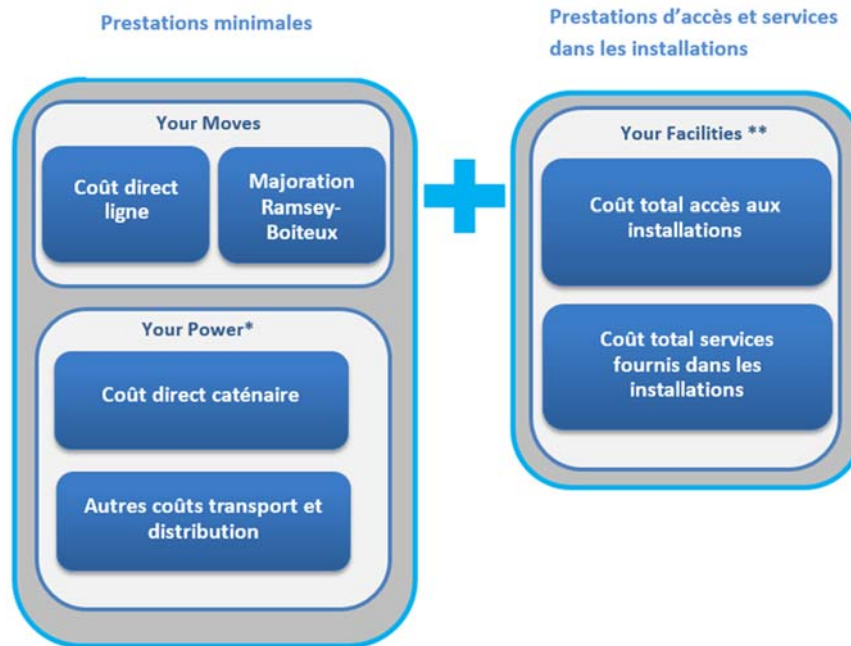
Prestations minimales

Your Moves

Coût direct ligne

Majoration Ramsey-Boiteux

Your Power*

Coût direct caténaire

Autres coûts transport et distribution

Prestations d'accès et services dans les installations

Your Facilities **

Coût total accès aux installations

Coût total services fournis dans les installations